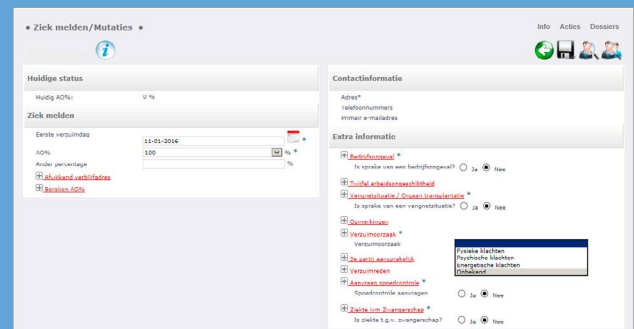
• Ziek melden/Mutaties •

Info Acties Dossiers

Huidige status

Huidig AO%: 0 %

Ziek melden

Eerste verzuimdag 11-01-2016 *

AO% 100 % *

Ander percentage %

Afwijkend verblijfadres

Bereken AO%

Contactinformatie

Adres*

Telefoonnummers

Primair e-mailadres

Extra informatie

Bedrijfsongeval *

Is sprake van een bedrijfsongeval? Ja Nee

Twijfel arbeidsongeschiktheid

Vangnetsituatie / Orgaan transplantatie *

Is sprake van een vangnetsituatie? Ja Nee

Opmerkingen

Verzuimoorzaak *

Verzuimoorzaak

Fysieke klachten
Psychische klachten
Energetische klachten
Onbekend

3e partij aansprakelijk

Verzuimreden

Aanvragen spoedcontrole *

Spoedcontrole aanvragen Ja Nee

Ziekte ivm Zwangerschap *

Is ziekte t.g.v. zwangerschap? Ja Nee